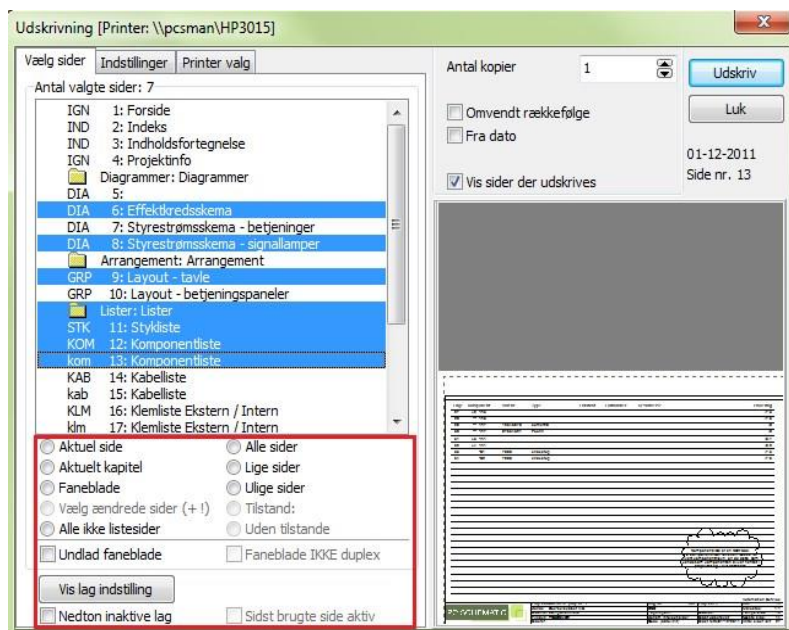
Udskrivning [Printer: \\pcsman\HP3015]

Vælg sider | Indstillinger | Printer valg

Antal valgte sider: 7

IGN 1: Forside
IND 2: Indeks
IND 3: Indholdsfortegnelse
IGN 4: Projektinfo
Diagrammer: Diagrammer
DIA 5:
DIA 6: Effektkredsskema
DIA 7: Styrestrømsskema - betjeninger
DIA 8: Styrestrømsskema - signallamper
Arrangement: Arrangement
GRP 9: Layout - tavle
GRP 10: Layout - betjeningspaneler
Lister: Lister
STK 11: Stykliste
KOM 12: Komponentliste
kom 13: Komponentliste
KAB 14: Kabelliste
kab 15: Kabelliste
KLM 16: Klemliste Ekstern / Intern
klm 17: Klemliste Ekstern / Intern

Aktuel side
Alle sider
Aktuelt kapitel
Lige sider
Faneblade
Ulige sider
Vælg ændrede sider (+ !)
Tilstand:
Alle ikke listesider
Uden tilstande

Undlad faneblade
Faneblade IKKE duplex

Vis lag indstilling

Nedton inaktive lag
Sidst brugte side aktiv

Antal kopier 1

Udskriv

Luk

Omvendt rækkefølge
Fra dato

01-12-2011
Side nr. 13

Vis sider der udskrives